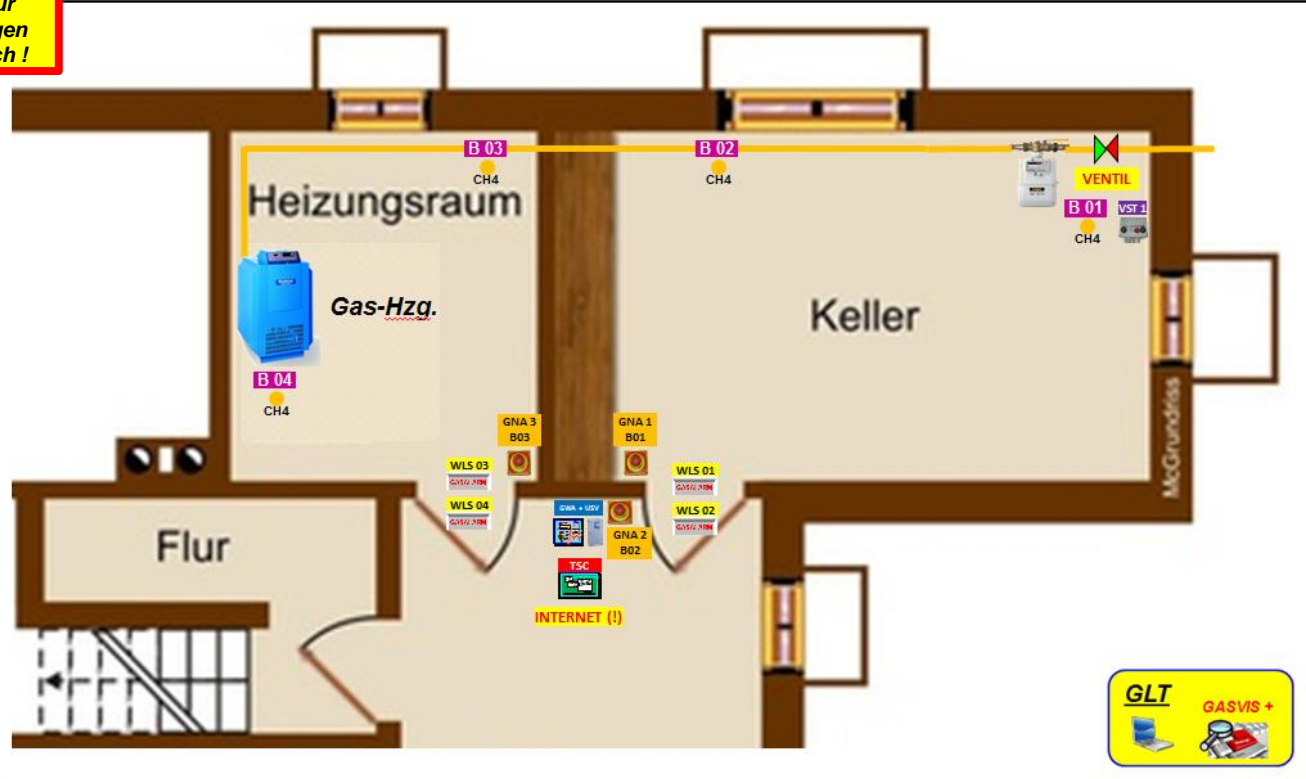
ur
gen
ch !

B 03
CH4
B 02
CH4
VENTIL
B 01
VST 1
CH4

Heizungsraum

Gas-Hzg.

Keller

B 04
CH4

McGrundriss

GNA 3
B03
GNA 1
B01
WLS 03
WLS 01
WLS 04
WLS 02
GWA + USV
GNA 2
B02
TSC
INTERNET (!)

Flur

GLT
GASVIS +